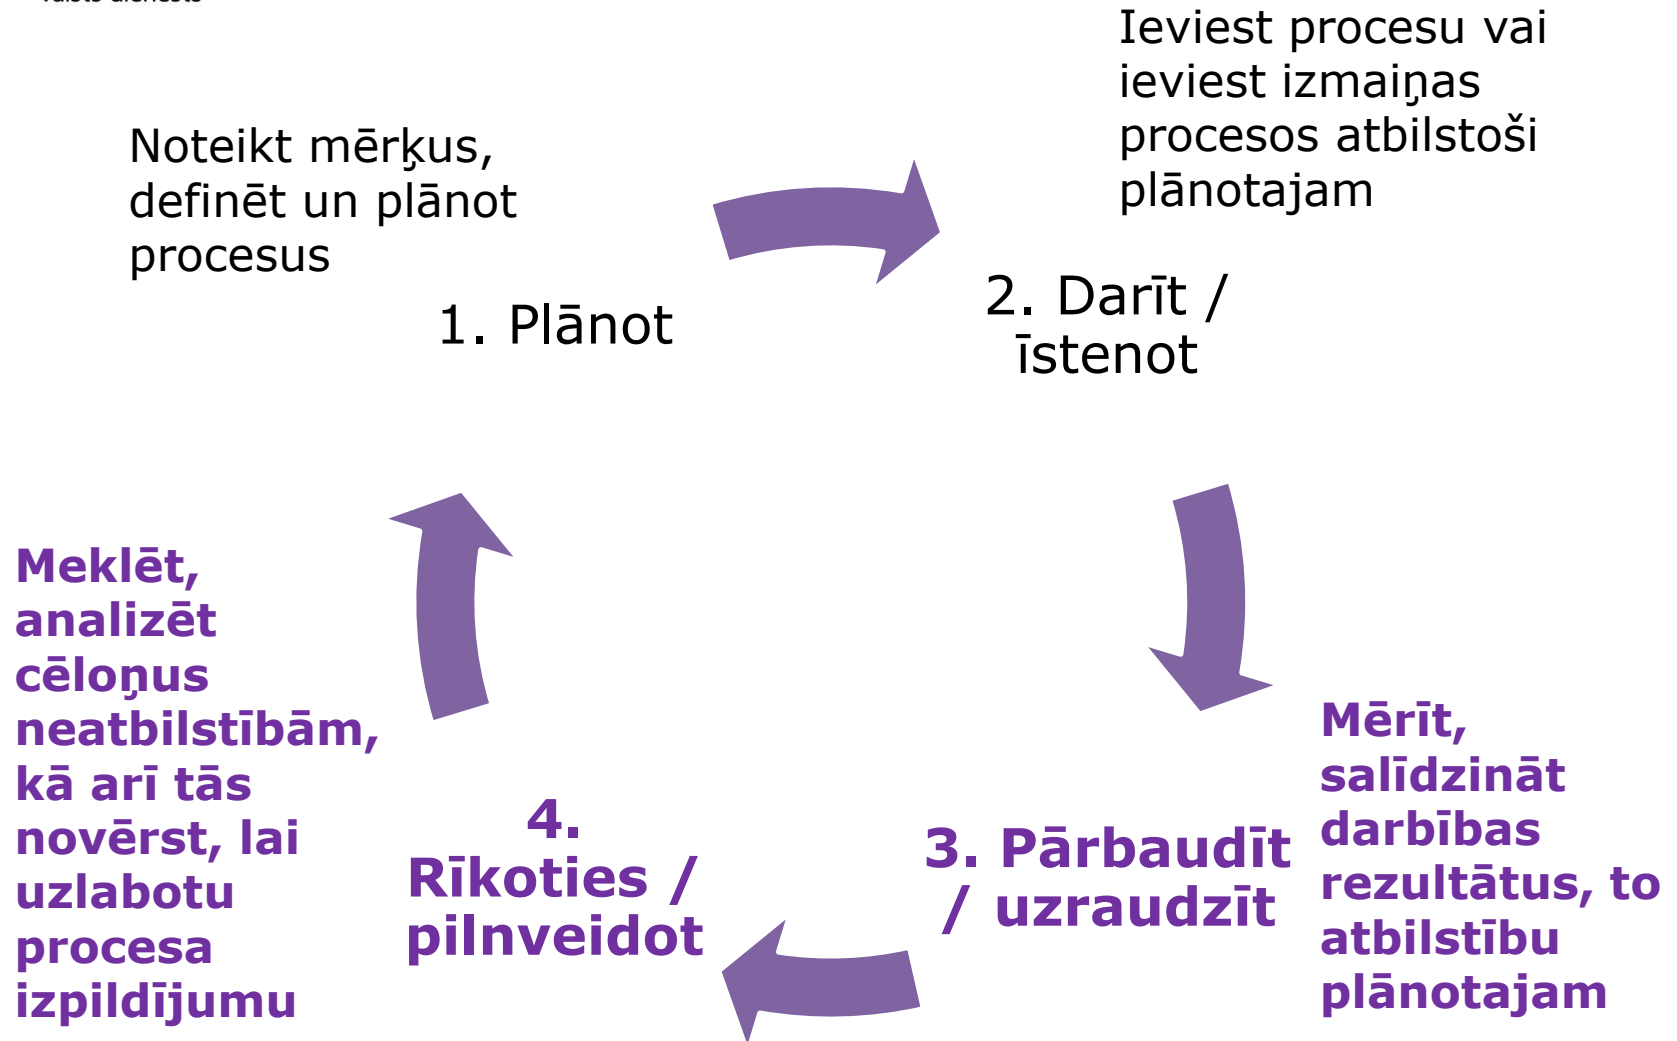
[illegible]

Noteikt mērķus, definēt un plānot procesus

1. Plānot

Ieviest procesu vai ieviest izmaiņas procesos atbilstoši plānotajam

2. Darīt / īstenot

Meklēt, analizēt cēloņus neatbilstībām, kā arī tās novērst, lai uzlabotu procesa izpildījumu

4. Rīkoties / pilnveidot

3. Pārbaudīt / uzraudzīt

Mērīt, salīdzināt darbības rezultātus, to atbilstību plānotajam